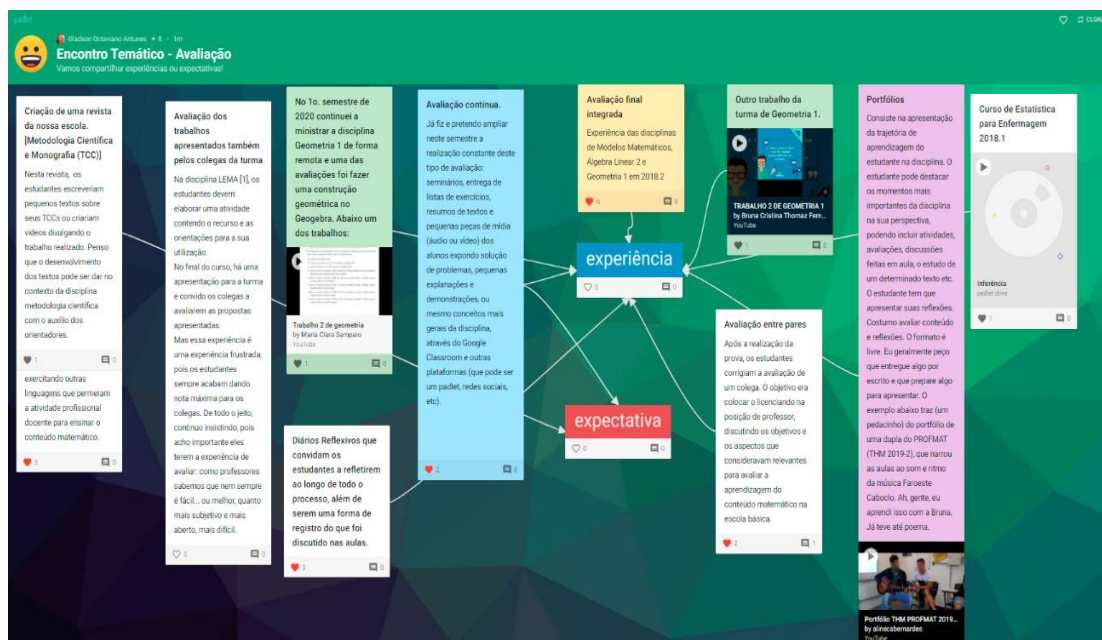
padlet

Gladson Octaviano Antunes • 8 • 1m

Encontro Temático - Avaliação

Vamos compartilhar experiências ou expectativas!

Criação de uma revista da nossa escola. [Metodologia Científica e Monografia (TCC)]

Nesta revista, os estudantes escreveriam pequenos textos sobre seus TCCs ou criariam vídeos divulgando o trabalho realizado. Penso que o desenvolvimento dos textos pode ser dar no contexto da disciplina metodologia científica com o auxílio dos orientadores.

1 0

exercitando outras linguagens que permeiam a atividade profissional docente para ensinar o conteúdo matemático.

3 0

Avaliação dos trabalhos apresentados também pelos colegas da turma

Na disciplina LEMA [1], os estudantes devem elaborar uma atividade contendo o recurso e as orientações para a sua utilização.

No final do curso, há uma apresentação para a turma e convido os colegas a avaliarem as propostas apresentadas.

Mas essa experiência é uma experiência frustrada, pois os estudantes sempre acabam dando nota máxima para os colegas. De todo o jeito, continuo insistindo, pois acho importante eles terem a experiência de avaliar: como professores sabemos que nem sempre é fácil... ou melhor, quanto mais subjetivo e mais aberto, mais difícil.

0 0

No 1o. semestre de 2020 continuei a ministrar a disciplina Geometria 1 de forma remota e uma das avaliações foi fazer uma construção geométrica no Geogebra. Abaixo um dos trabalhos:

Trabalho 2 de geometria
by Maria Clara Sampaio
YouTube

1 0

Diários Reflexivos que convidam os estudantes a refletirem ao longo de todo o processo, além de serem uma forma de registro do que foi discutido nas aulas.

3 0

Avaliação contínua.

Já fiz e pretendo ampliar neste semestre a realização constante deste tipo de avaliação: seminários, entrega de listas de exercícios, resumos de textos e pequenas peças de mídia (áudio ou vídeo) dos alunos expondo solução de problemas, pequenas explanações e demonstrações, ou mesmo conceitos mais gerais da disciplina, através do Google Classroom e outras plataformas (que pode ser um padlet, redes sociais, etc).

2 0

Avaliação final integrada

Experiência das disciplinas de Modelos Matemáticos, Álgebra Linear 2 e Geometria 1 em 2018.2

6 0

experiência

0 0

expectativa

0 0

Outro trabalho da turma de Geometria 1.

TRABALHO 2 DE GEOMETRIA 1
by Bruna Cristina Thomaz Ferr...
YouTube

1 0

Avaliação entre pares

Após a realização da prova, os estudantes corrigiam a avaliação de um colega. O objetivo era colocar o licenciando na posição de professor, discutindo os objetivos e os aspectos que consideravam relevantes para avaliar a aprendizagem do conteúdo matemático na escola básica.

2 1

Portfólios

Consiste na apresentação da trajetória de aprendizagem do estudante na disciplina. O estudante pode destacar os momentos mais importantes da disciplina na sua perspectiva, podendo incluir atividades, avaliações, discussões feitas em aula, o estudo de um determinado texto etc. O estudante tem que apresentar suas reflexões. Costumo avaliar conteúdo e reflexões. O formato é livre. Eu geralmente peço que entregue algo por escrito e que prepare algo para apresentar. O exemplo abaixo traz (um pedacinho) do portfólio de uma dupla do PROFMAT (THM 2019-2), que narrou as aulas ao som e ritmo da música Faroeste Caboclo. Ah, gente, eu aprendi isso com a Bruna. Já teve até poema.

Portfólio THM PROFMAT 2019...
by alinacarbernardes
YouTube

Curso de Estatística para Enfermagem 2018.1

Inferência
padlet drive

1 0